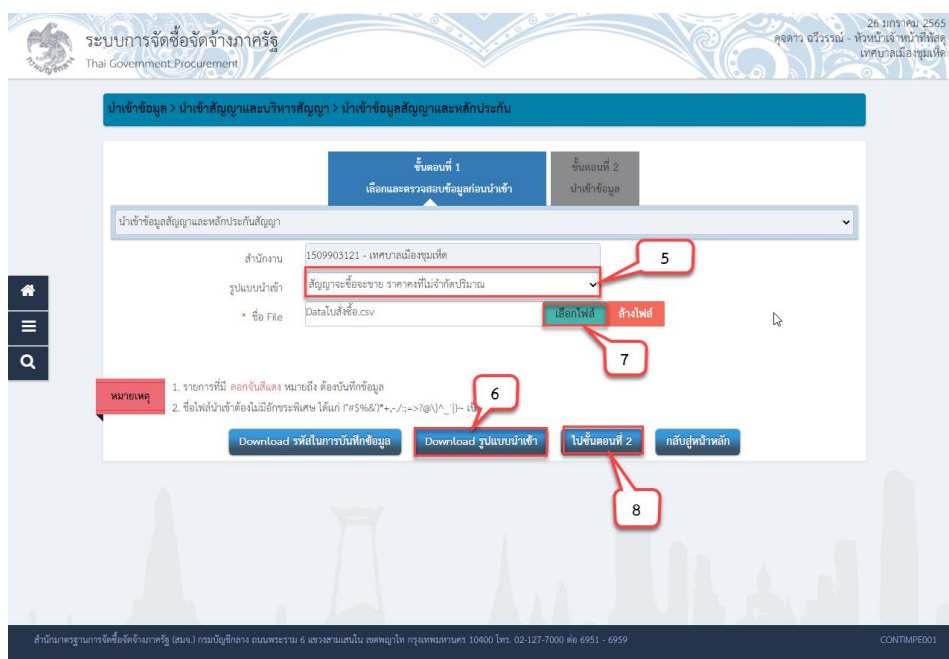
ระบบการจัดซื้อจัดจ้างภาครัฐ
Thai Government Procurement

26 มกราคม 2565
ดุจดาว ฉวีวรรณ์ - หัวหน้าเจ้าหน้าที่พัสดุ
เทศบาลเมืองชุมแพ

นำเข้าข้อมูล > นำเข้าสัญญาและบริหารสัญญา > นำเข้าข้อมูลสัญญาและหลักประกัน

ขั้นตอนที่ 1
เลือกและตรวจสอบข้อมูลก่อนนำเข้า

ขั้นตอนที่ 2
นำเข้าข้อมูล

นำเข้าข้อมูลสัญญาและหลักประกันสัญญา

สำนักงาน 1509903121 - เทศบาลเมืองชุมแพ

รูปแบบนำเข้า สัญญาจะซื้อจะขาย ราคาคงที่ไม่จำกัดปริมาณ

* ชื่อ File Dataใบสั่งซื้อ.csv

เลือกไฟล์ ล้างไฟล์

5

7

หมายเหตุ
1. รายการที่มี ดอกจันสีแดง หมายถึง ต้องบันทึกข้อมูล
2. ชื่อไฟล์นำเข้าต้องไม่มีอักขระพิเศษ ได้แก่ !"#$%&'()*+,-./:;<=>?@[\]^_`{|}~ เป็น

6

Download รหัสในการบันทึกข้อมูล
Download รูปแบบนำเข้า
ไปขั้นตอนที่ 2
กลับสู่หน้าหลัก

8

สำนักมาตรฐานการจัดซื้อจัดจ้างภาครัฐ (สมจ.) กรมบัญชีกลาง ถนนพระราม 6 แขวงสามเสนใน เขตพญาไท กรุงเทพมหานคร 10400 โทร. 02-127-7000 ต่อ 6951 - 6959

CONTIMPE001